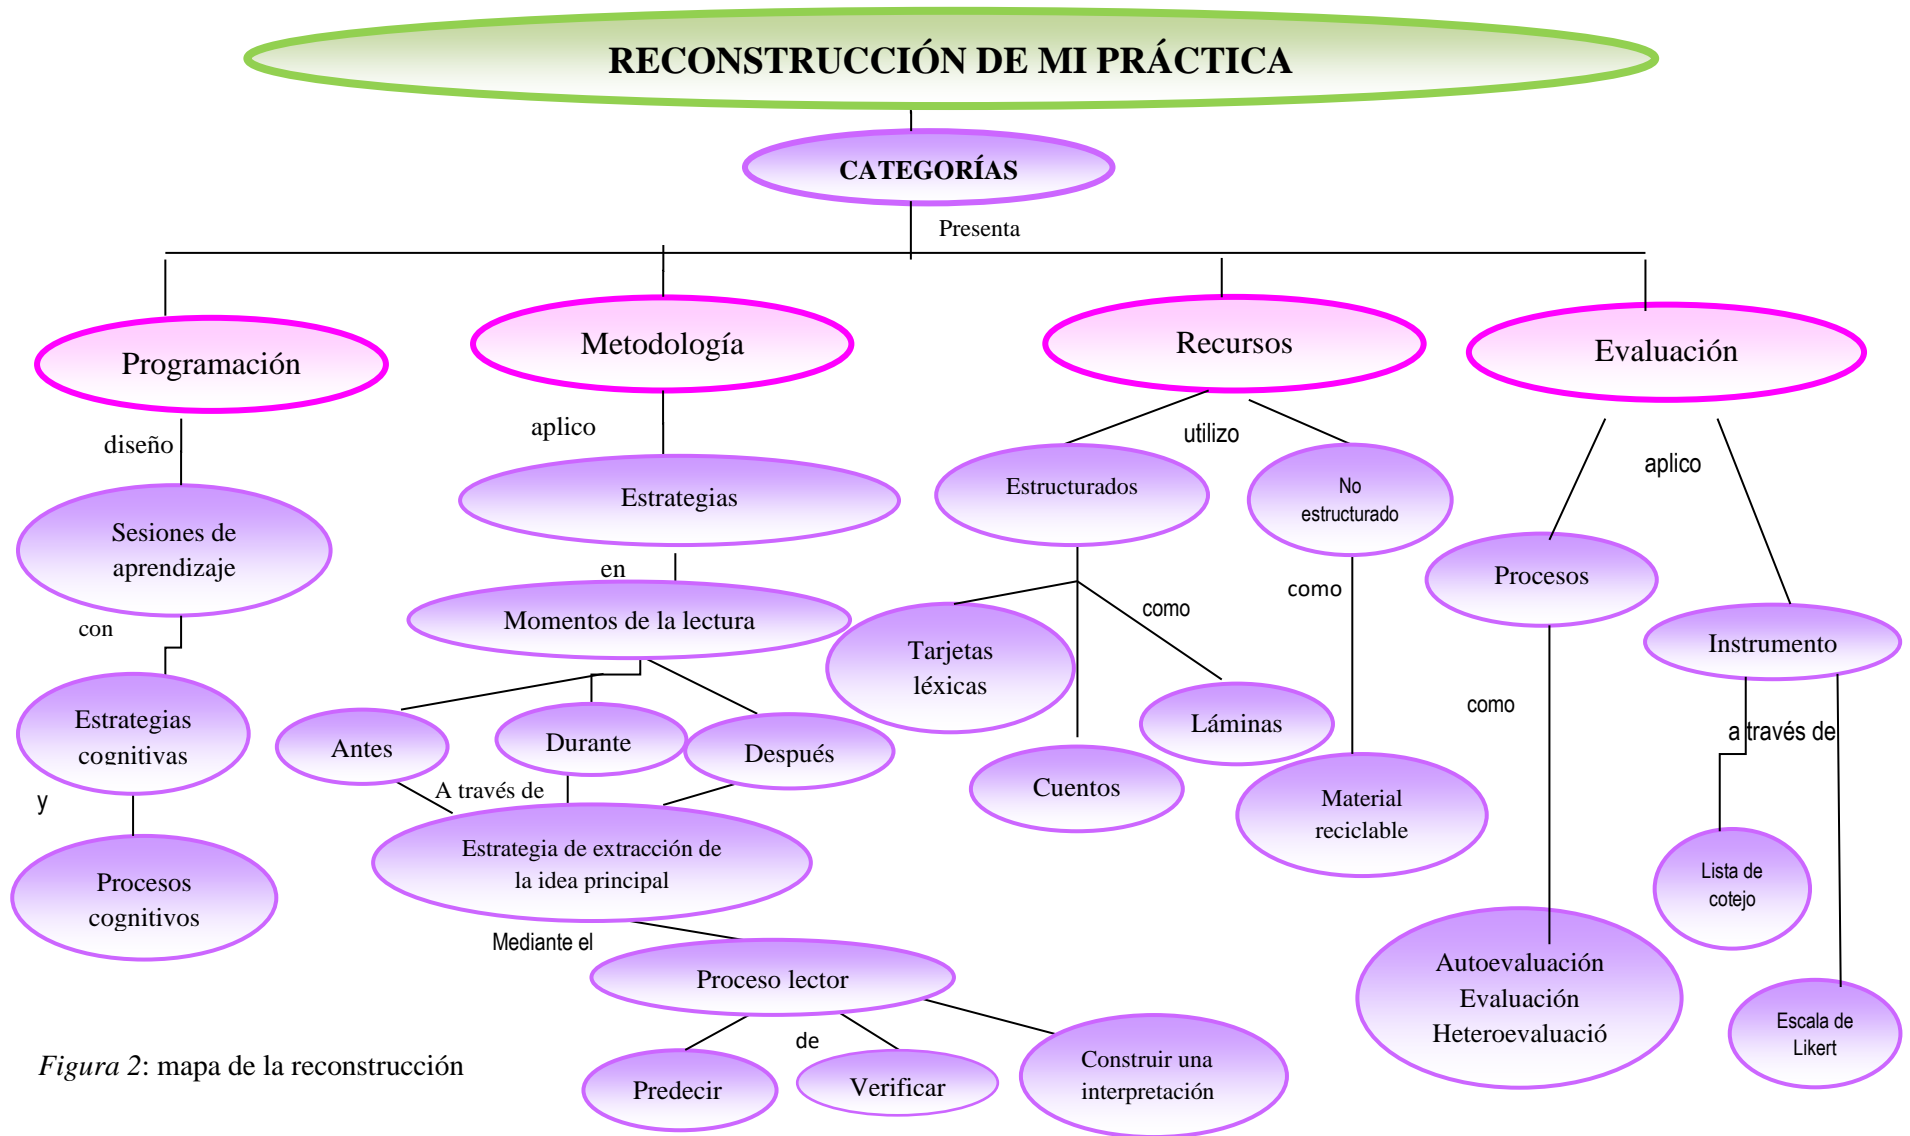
RECONSTRUCCIÓN DE MI PRÁCTICA

CATEGORÍAS

Presenta

Programación

diseño

Sesiones de aprendizaje

con

Estrategias cognitivas

y

Procesos cognitivos

Metodología

aplico

Estrategias

en

Momentos de la lectura

Antes

Durante

Después

A través de

Estrategia de extracción de la idea principal

Mediante el

Proceso lector

de

Predecir

Verificar

Construir una interpretación

Recursos

utilizo

Estructurados

No estructurado

como

Tarjetas léxicas

Cuentos

Láminas

como

Material reciclable

Evaluación

aplico

Procesos

como

Autoevaluación Evaluación Heteroevaluació

Instrumento

a través de

Lista de cotejo

Escala de Likert

*Figura 2*: mapa de la reconstrucción